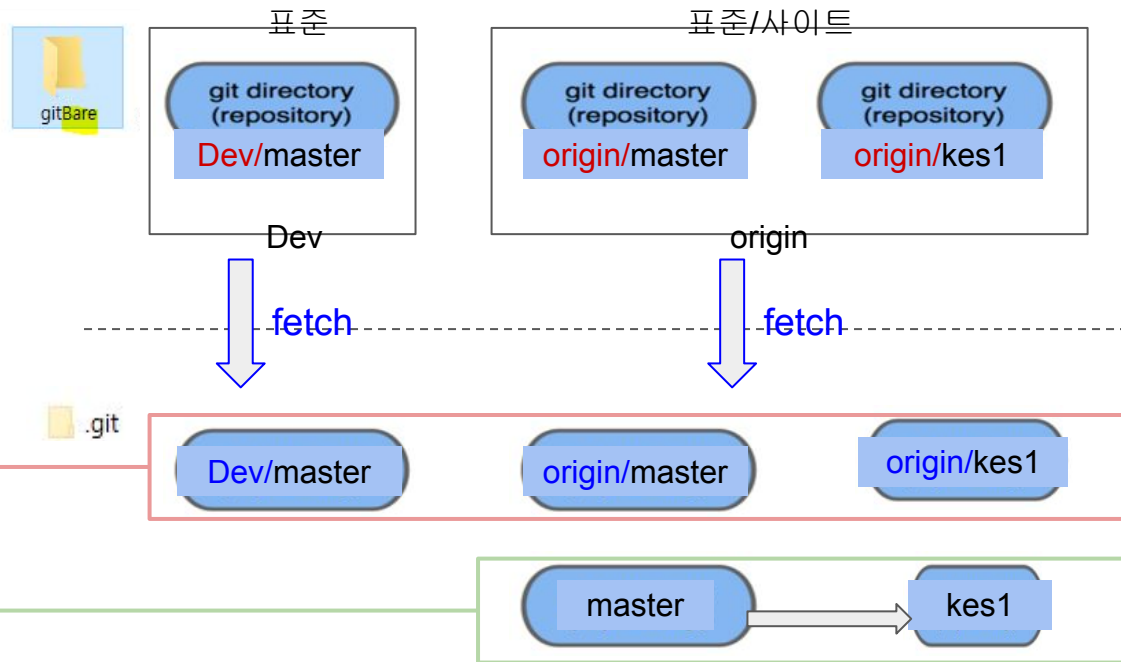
gitBare

표준

git directory (repository)

Dev/master

Dev

표준/사이트

git directory (repository)

origin/master

git directory (repository)

origin/kes1

origin

fetch

fetch

.git

Dev/master

origin/master

origin/kes1

master

kes1